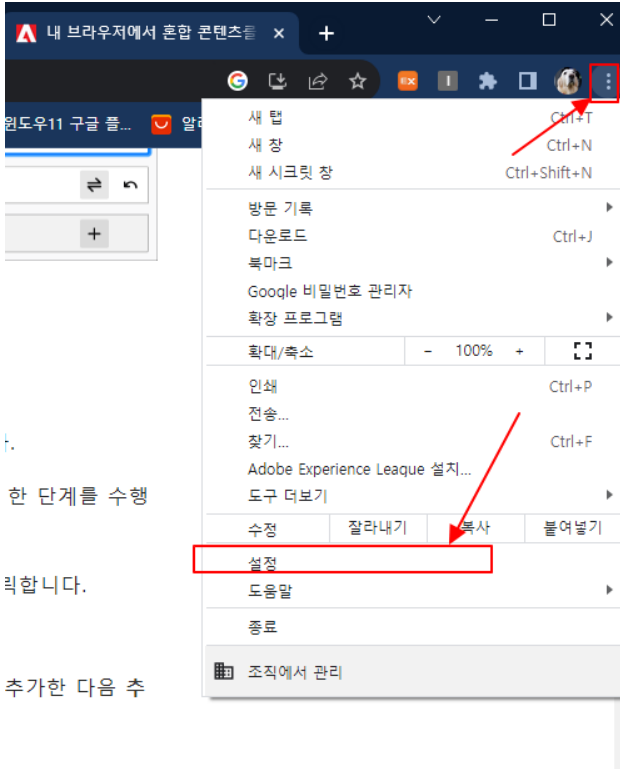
내 브라우저에서 혼합 콘텐츠를 ×
+

윈도우11 구글 플... 알리

EX

새 탭 Ctrl+T
새 창 Ctrl+N
새 시크릿 창 Ctrl+Shift+N

방문 기록
다운로드 Ctrl+J
북마크
Google 비밀번호 관리자
확장 프로그램

| 확대/축소 | - | 100% | + |
|---|---|---|---|

인쇄 Ctrl+P
전송...
찾기... Ctrl+F
Adobe Experience League 설치...
도구 더보기

| 수정 | 잘라내기 | 복사 | 붙여넣기 |
|---|---|---|---|

설정
도움말

종료

조직에서 관리

다.
한 단계를 수행
릭합니다.
추가한 다음 추